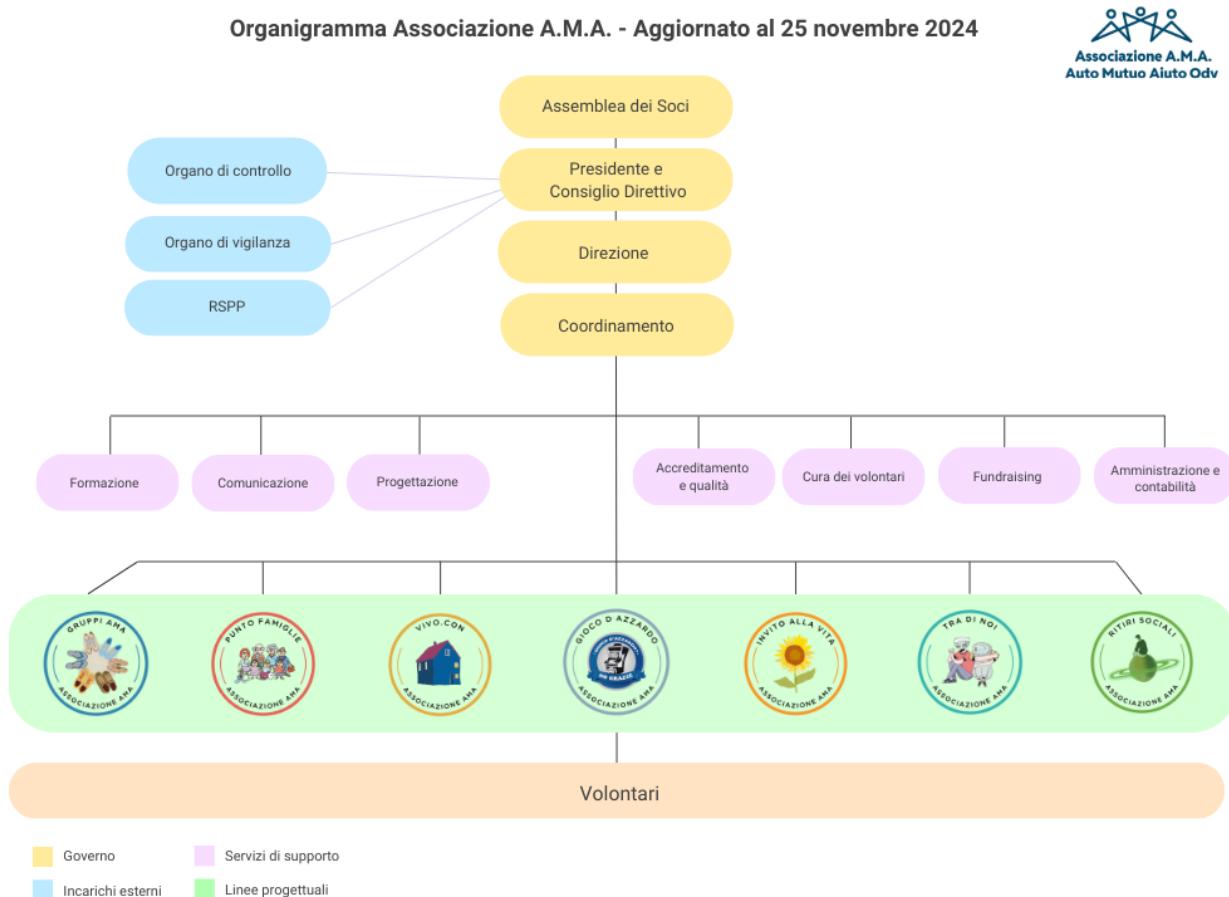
Organigramma Associazione A.M.A. - Aggiornato al 25 novembre 2024

Associazione A.M.A.
Auto Mutuo Aiuto Odv

Assemblea dei Soci

Organo di controllo

Presidente e Consiglio Direttivo

Organo di vigilanza

Direzione

RSPP

Coordinamento

Formazione

Comunicazione

Progettazione

Accreditamento e qualità

Cura dei volontari

Fundraising

Amministrazione e contabilità

GRUPPI AMA
ASSOCIAZIONE AMA

PUNTO FAMIGLIE
ASSOCIAZIONE AMA

VIVO.CON
ASSOCIAZIONE AMA

GIOCO D'AZZARDO
NO GRAZIE
ASSOCIAZIONE AMA

INVITO ALLA VITA
ASSOCIAZIONE AMA

TRA DI NOI
ASSOCIAZIONE AMA

RITIRI SOCIALI
ASSOCIAZIONE AMA

Volontari

Governo

Servizi di supporto

Incarichi esterni

Linee progettuali